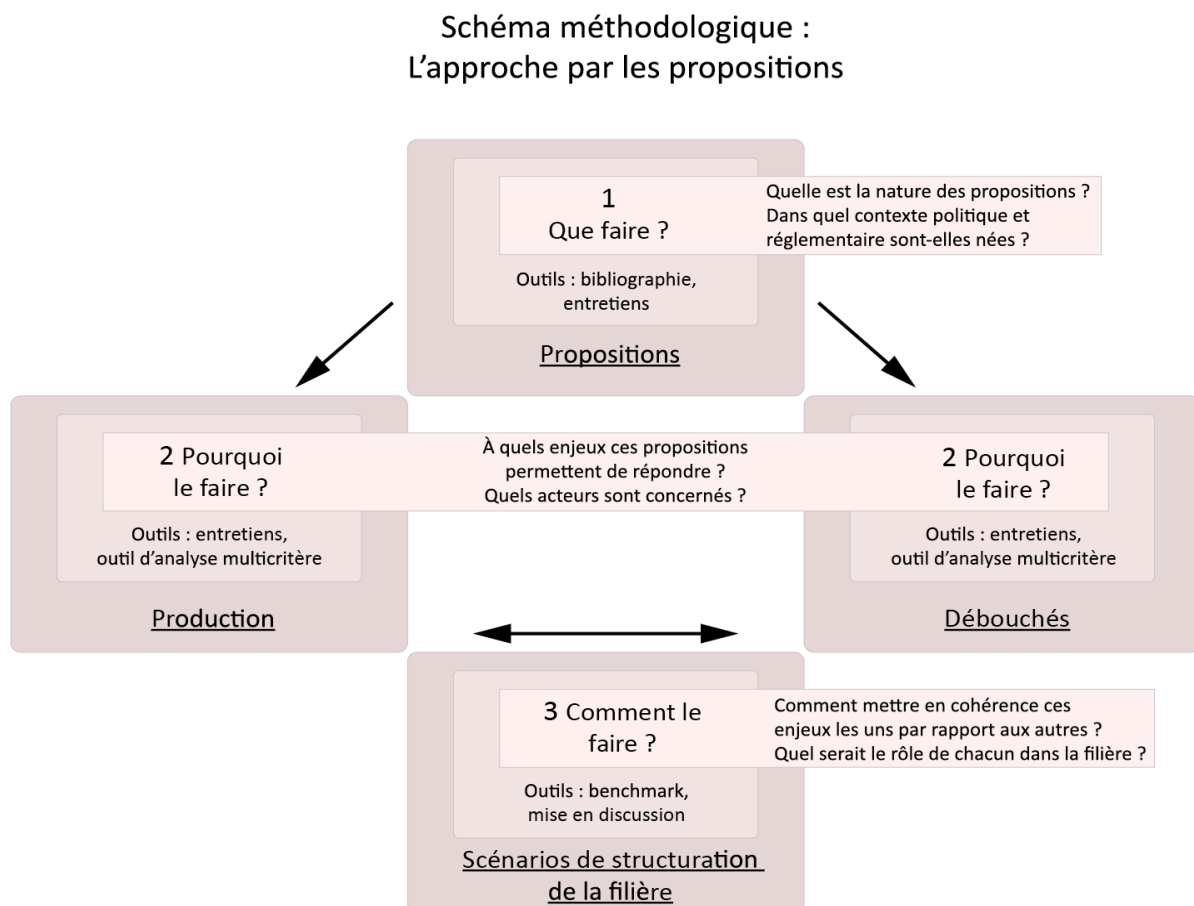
Schéma méthodologique :
L'approche par les propositions

1
Que faire ?

Quelle est la nature des propositions ?
Dans quel contexte politique et réglementaire sont-elles nées ?

Outils : bibliographie, entretiens

Propositions

2 Pourquoi le faire ?

À quels enjeux ces propositions permettent de répondre ?
Quels acteurs sont concernés ?

2 Pourquoi le faire ?

Outils : entretiens, outil d'analyse multicritère

Production

Outils : entretiens, outil d'analyse multicritère

Débouchés

3 Comment le faire ?

Comment mettre en cohérence ces enjeux les uns par rapport aux autres ?
Quel serait le rôle de chacun dans la filière ?

Outils : benchmark, mise en discussion

Scénarios de structuration de la filière